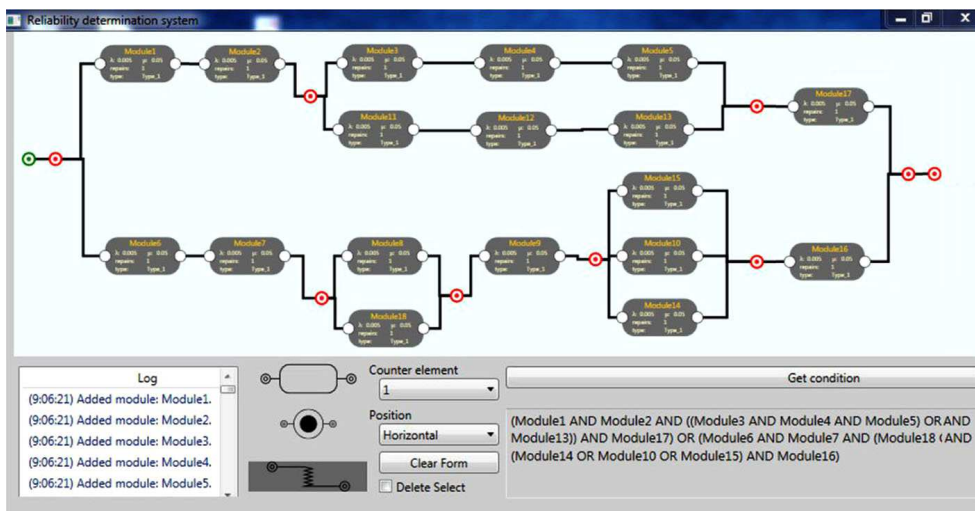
Reliability determination system

Module1
λ: 0.005 μ: 0.05
repairs: 1
type: Type_1

Module2
λ: 0.005 μ: 0.05
repairs: 1
type: Type_1

Module3
λ: 0.005 μ: 0.05
repairs: 1
type: Type_1

Module4
λ: 0.005 μ: 0.05
repairs: 1
type: Type_1

Module5
λ: 0.005 μ: 0.05
repairs: 1
type: Type_1

Module11
λ: 0.005 μ: 0.05
repairs: 1
type: Type_1

Module12
λ: 0.005 μ: 0.05
repairs: 1
type: Type_1

Module13
λ: 0.005 μ: 0.05
repairs: 1
type: Type_1

Module17
λ: 0.005 μ: 0.05
repairs: 1
type: Type_1

Module6
λ: 0.005 μ: 0.05
repairs: 1
type: Type_1

Module7
λ: 0.005 μ: 0.05
repairs: 1
type: Type_1

Module8
λ: 0.005 μ: 0.05
repairs: 1
type: Type_1

Module18
λ: 0.005 μ: 0.05
repairs: 1
type: Type_1

Module9
λ: 0.005 μ: 0.05
repairs: 1
type: Type_1

Module15
λ: 0.005 μ: 0.05
repairs: 1
type: Type_1

Module10
λ: 0.005 μ: 0.05
repairs: 1
type: Type_1

Module14
λ: 0.005 μ: 0.05
repairs: 1
type: Type_1

Module16
λ: 0.005 μ: 0.05
repairs: 1
type: Type_1

Log
(9:06:21) Added module: Module1.
(9:06:21) Added module: Module2.
(9:06:21) Added module: Module3.
(9:06:21) Added module: Module4.
(9:06:21) Added module: Module5.

Counter element
1
Position
Horizontal
Clear Form
Delete Select

Get condition

(Module1 AND Module2 AND ((Module3 AND Module4 AND Module5) ORAND Module13)) AND Module17) OR (Module6 AND Module7 AND (Module18 (AND (Module14 OR Module10 OR Module15) AND Module16)